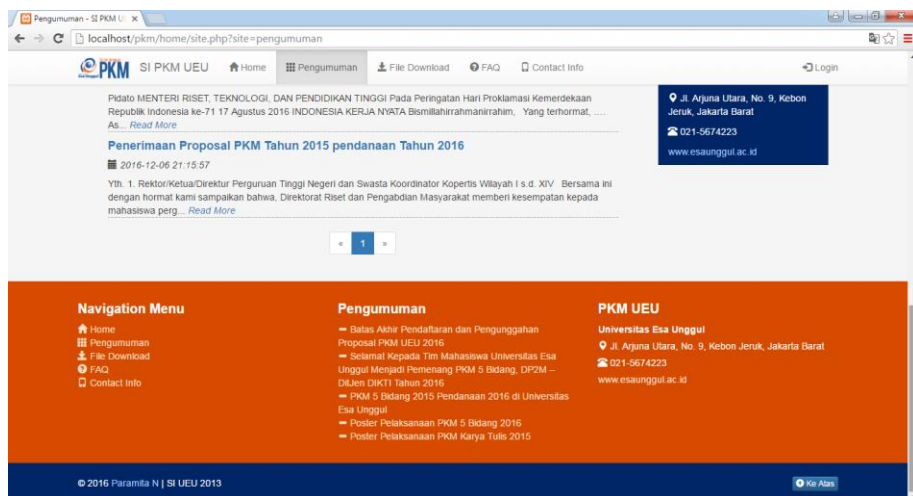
Pengumuman - SI PKM U ×

localhost/pkm/home/site.php?site=pengumuman

PKM SI PKM UEU Home Pengumuman File Download FAQ Contact Info Login

Pidato MENTERI RISET, TEKNOLOGI, DAN PENDIDIKAN TINGGI Pada Peringatan Hari Proklamasi Kemerdekaan Republik Indonesia ke-71 17 Agustus 2016 INDONESIA KERJA NYATA Bismillahirrahmanirrahim, Yang terhormat, .... As... Read More

Jl. Arjuna Utara, No. 9, Kebon Jeruk, Jakarta Barat
021-5674223
www.esaunggul.ac.id

Penerimaan Proposal PKM Tahun 2015 pendanaan Tahun 2016

2016-12-06 21:15:57

Yth. 1. Rektor/Ketua/Direktur Perguruan Tinggi Negeri dan Swasta Koordinator Kopertis Wilayah I s.d. XIV Bersama ini dengan hormat kami sampaikan bahwa, Direktorat Riset dan Pengabdian Masyarakat memberi kesempatan kepada mahasiswa perg... Read More

« 1 »

Navigation Menu
Home
Pengumuman
File Download
FAQ
Contact Info

Pengumuman
– Batas Akhir Pendaftaran dan Pengunggahan Proposal PKM UEU 2016
– Selamat Kepada Tim Mahasiswa Universitas Esa Unggul Menjadi Pemenang PKM 5 Bidang, DP2M – DitJen DIKTI Tahun 2016
– PKM 5 Bidang 2015 Pendanaan 2016 di Universitas Esa Unggul
– Poster Pelaksanaan PKM 5 Bidang 2016
– Poster Pelaksanaan PKM Karya Tulis 2015

PKM UEU
Universitas Esa Unggul
Jl. Arjuna Utara, No. 9, Kebon Jeruk, Jakarta Barat
021-5674223
www.esaunggul.ac.id

© 2016 Paramita N | SI UEU 2013

Ke Atas